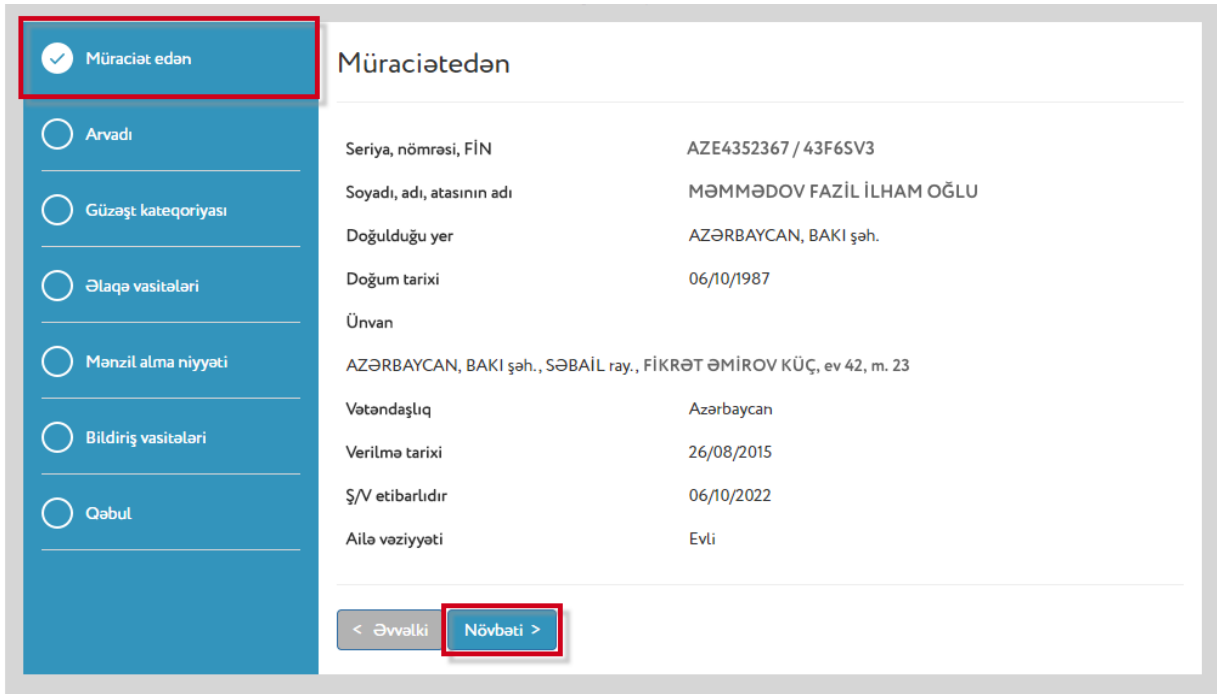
Müraciət edən

Arvadı

Güzəşt kateqoriyası

Əlaqə vasitələri

Mənzil alma niyyəti

Bildiriş vasitələri

Qəbul

Müraciətedən

| Seriya, nömrəsi, FİN | AZE4352367 / 43F6SV3 |
|---|---|
| Soyadı, adı, atasının adı | MƏMMƏDOV FAZİL İLHAM OĞLU |
| Doğulduğu yer | AZƏRBAYCAN, BAKI şəh. |
| Doğum tarixi | 06/10/1987 |

Ünvan

AZƏRBAYCAN, BAKI şəh., SƏBAİL ray., FİKRƏT ƏMİROV KÜÇ, ev 42, m. 23

| Vətəndaşlıq | Azərbaycan |
|---|---|
| Verilmə tarixi | 26/08/2015 |
| Ş/V etibarlıdır | 06/10/2022 |
| Ailə vəziyyəti | Evli |

< Əvvəlki

Növbəti >